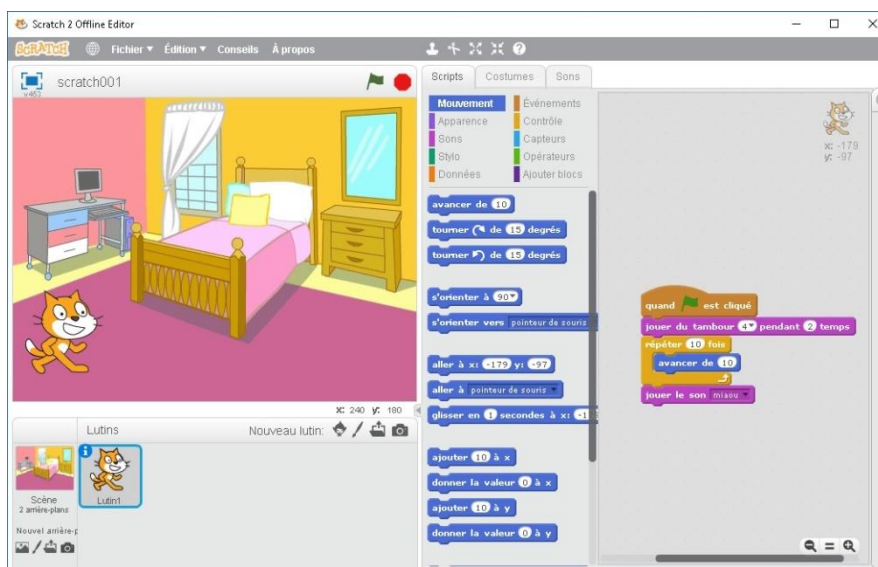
Scratch 2 Offline Editor

SCRATCH Fichier ▾ Édition ▾ Conseils À propos

v457 scratch001

Scripts Costumes Sons

Mouvement
Apparence
Sons
Stylo
Données
Événements
Contrôle
Capteurs
Opérateurs
Ajouter blocs

avancer de 10
tourner ↻ de 15 degrés
tourner ↺ de 15 degrés
s'orienter à 90▾
s'orienter vers pointeur de souris
aller à x: -179 y: -97
aller à pointeur de souris ▾
glisser en 1 secondes à x: -1
ajouter 10 à x
donner la valeur 0 à x
ajouter 10 à y
donner la valeur 0 à y

x: -179
y: -97

quand [drapeau] est cliqué
jouer du tambour 4▾ pendant 2 temps
répéter 10 fois
avancer de 10
jouer le son miaou ▾

x: 240 y: 180

Lutins Nouveau lutin:

Scène
2 arrière-plans

Nouvel arrière-p

Lutin1